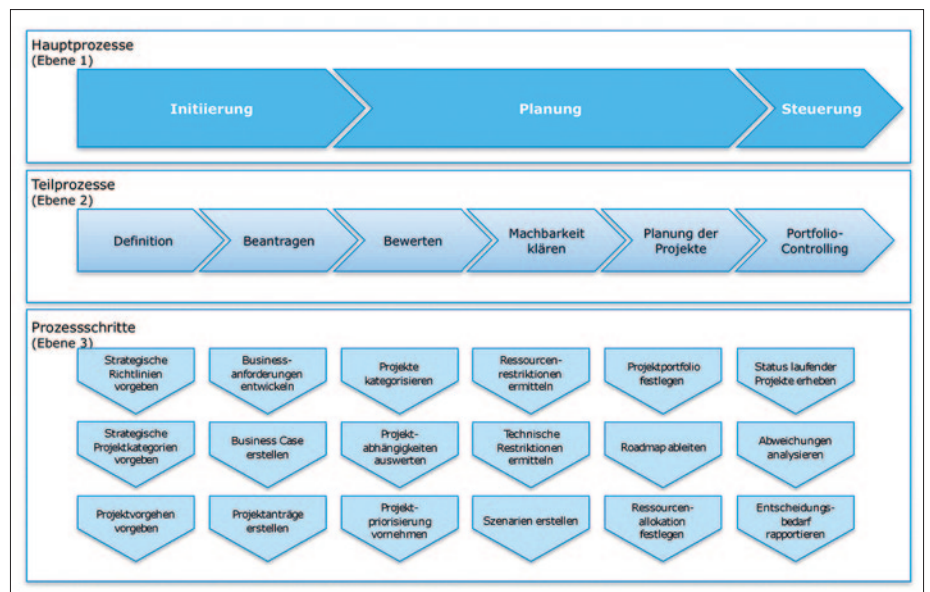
Hauptprozesse
(Ebene 1)

Initiierung

Planung

Steuerung

Teilprozesse
(Ebene 2)

Definition

Beantragen

Bewerten

Machbarkeit klären

Planung der Projekte

Portfolio-Controlling

Prozessschritte
(Ebene 3)

Strategische Richtlinien vorgeben

Businessanforderungen entwickeln

Projekte kategorisieren

Ressourcenrestriktionen ermitteln

Projektportfolio festlegen

Status laufender Projekte erheben

Strategische Projektkategorien vorgeben

Business Case erstellen

Projektabhängigkeiten auswerten

Technische Restriktionen ermitteln

Roadmap ableiten

Abweichungen analysieren

Projektvorgehen vorgeben

Projektanträge erstellen

Projektpriorisierung vornehmen

Szenarien erstellen

Ressourcenallokation festlegen

Entscheidungsbedarf rapportieren